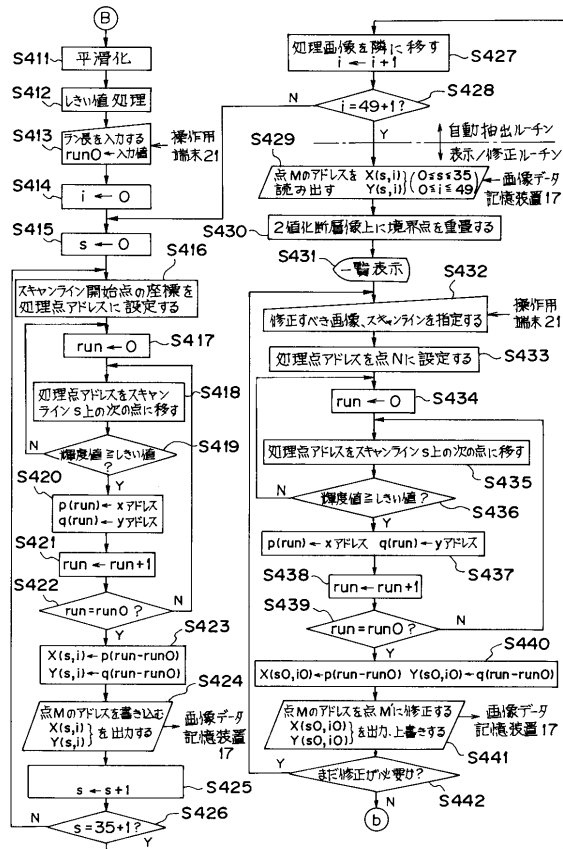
B

S411 平滑化

S412 しきい値処理

S413 ラン長を入力する run0 ← 入力値 操作用端末21

S414 i ← 0

S415 s ← 0

S416 スキャンライン開始点の座標を処理点アドレスに設定する

S417 run ← 0

S418 処理点アドレスをスキャンライン s 上の次の点に移す

S419 輝度値≧しきい値？
N
Y

S420 p(run) ← x アドレス
q(run) ← y アドレス

S421 run ← run+1

S422 run = run0 ?
N
Y

S423 X(s,i) ← p(run−run0)
Y(s,i) ← q(run−run0)

S424 点Mのアドレスを書き込む X(s,i) Y(s,i) を出力する 画像データ記憶装置17

S425 s ← s+1

S426 s = 35+1 ?
N
Y

S427 処理画像を隣に移す i ← i+1

S428 i = 49+1 ?
N
Y

自動抽出ルーチン
表示/修正ルーチン

S429 点Mのアドレスを X(s,i) Y(s,i) (0≦s≦35 0≦i≦49) 読み出す 画像データ記憶装置17

S430 2値化断層像上に境界点を重畳する

S431 一覧表示

S432 修正すべき画像、スキャンラインを指定する 操作用端末21

S433 処理点アドレスを点Nに設定する

S434 run ← 0

S435 処理点アドレスをスキャンライン s 上の次の点に移す

S436 輝度値≧しきい値？
N
Y

S437 p(run) ← x アドレス q(run) ← y アドレス

S438 run ← run+1

S439 run = run0 ?
N
Y

S440 X(s0,i0) ← p(run−run0) Y(s0,i0) ← q(run−run0)

S441 点Mのアドレスを点M'に修正する X(s0,i0) Y(s0,i0) を出力、上書きする 画像データ記憶装置17

S442 まだ修正が必要か？
Y
N

b